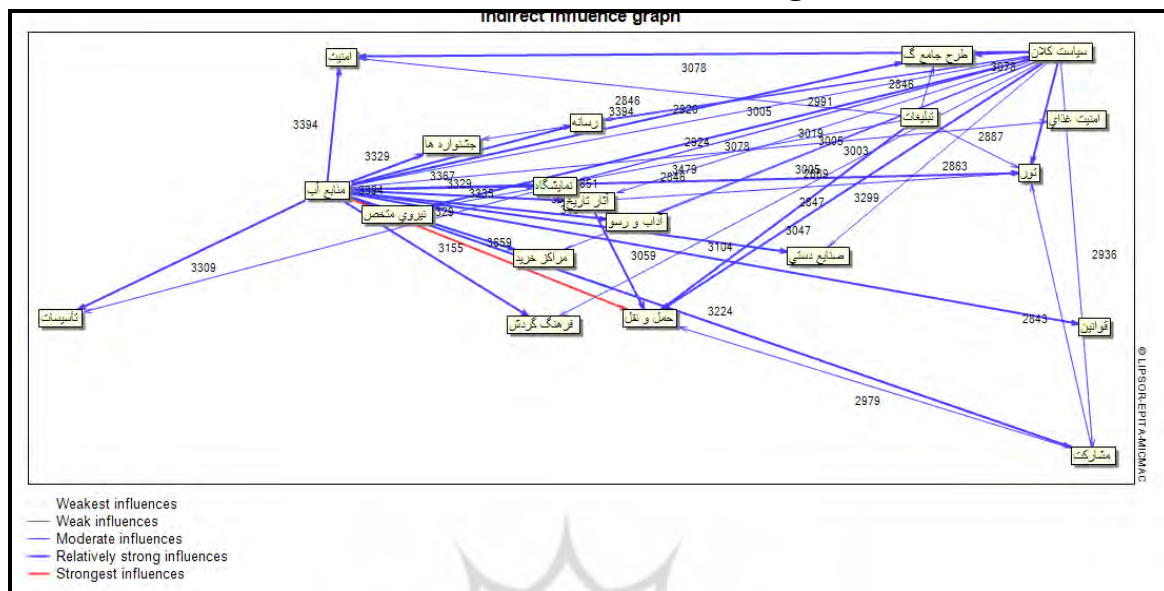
Indirect influence graph

امنیت
طرح جامع گ
سیاست کلان
امنیت غذایی
تبلیغات
رسانه
جشنواره ها
منابع آب
نمایشگاه
آثار تاریخ
تور
آداب و رسو
نیروی متخص
مراکز خرید
صنایع دستی
تاسیسات
فرهنگ گردش
حمل و نقل
قوانین
مشارکت

3078
3078
2846
2846
3394
2920
3005
2991
3394
3329
2924
3019
3005
3003
2887
3078
3367
3329
3335
3384
3479
2848
3005
2989
2863
2851
2547
3299
3329
3155
3659
3104
3047
3309
3059
2936
3224
2843
2979

© LIPSOR-EPITA-MICMAC

Weakest influences
Weak influences
Moderate influences
Relatively strong influences
Strongest influences